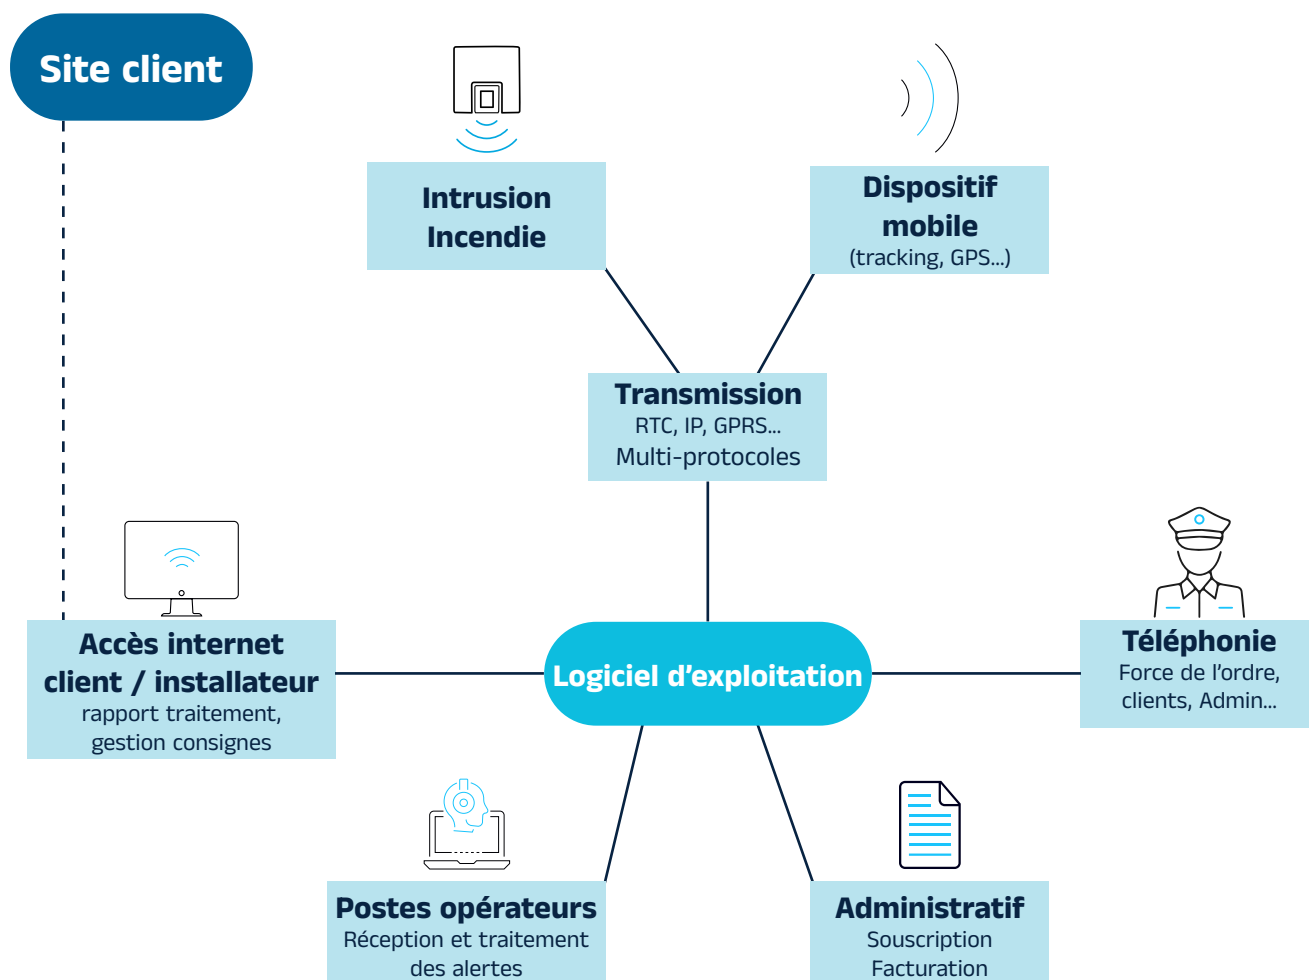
Site client

Intrusion
Incendie

Dispositif mobile
(tracking, GPS...)

Transmission
RTC, IP, GPRS...
Multi-protocoles

Accès internet client / installateur
rapport traitement, gestion consignes

Logiciel d'exploitation

Téléphonie
Force de l'ordre, clients, Admin...

Postes opérateurs
Réception et traitement des alertes

Administratif
Souscription
Facturation